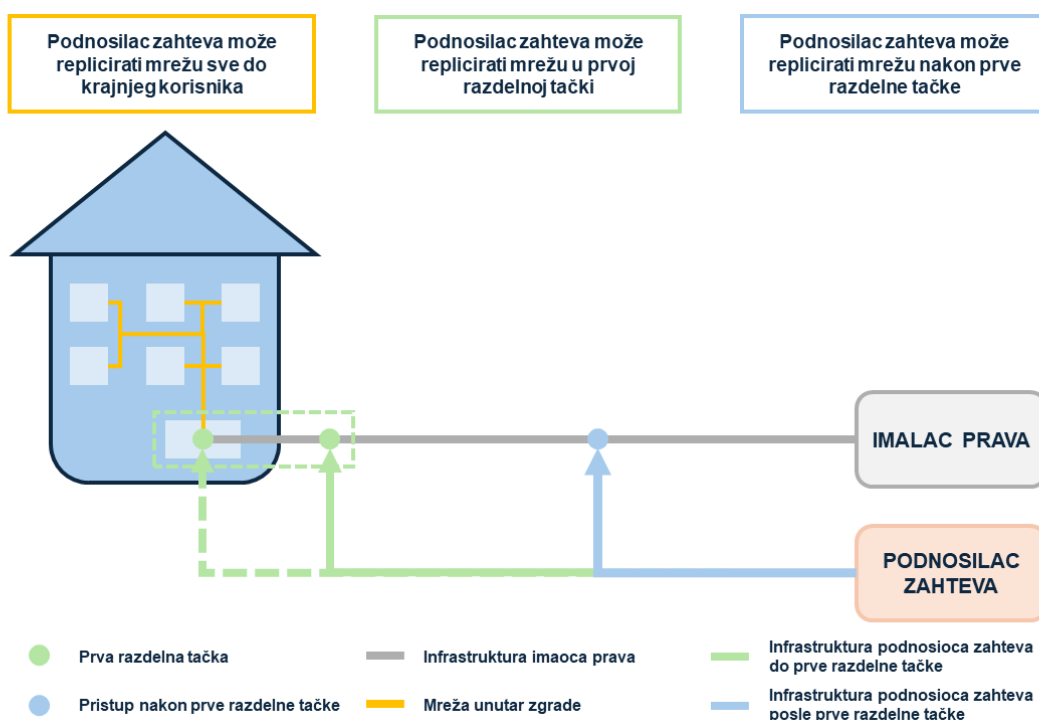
Podnosilac zahteva može replicirati mrežu sve do krajnjeg korisnika

Podnosilac zahteva može replicirati mrežu u prvoj razdelnoj tački

Podnosilac zahteva može replicirati mrežu nakon prve razdelne tačke

IMALAC PRAVA

PODNOSILAC ZAHTEVA

Prva razdelna tačka

Infrastruktura imaoca prava

Infrastruktura podnosioca zahteva do prve razdelne tačke

Pristup nakon prve razdelne tačke

Mreža unutar zgrade

Infrastruktura podnosioca zahteva posle prve razdelne tačke